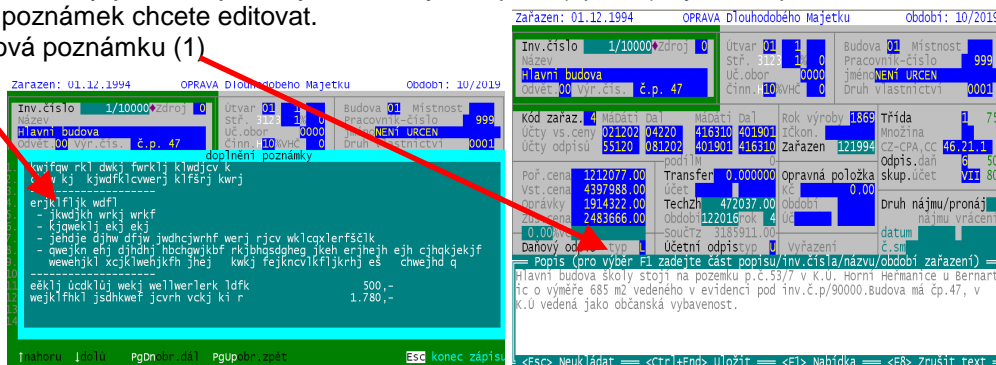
poznámek chcete editovat.
ová poznámku (1)

Zařazen: 01.12.1994 OPRAVA Dlouhodobého Majetku Období: 10/2019
Inv.číslo 1/10000 Zdroj 0
Název
Hlavní budova
Odvět. 00 Výr.čís. č.p. 47
Útvar 01 1
Stř. 3123 1 0
Uč.obor 0000
Činn. H10 AVHČ 0
Budova 01 Místnost
Pracovník-číslo 999
jméno NENÍ URČEN
Druh vlastnictví 0001
doplnění poznámky
kwjfqw rkl dwkj fwrklj klwdjcv k
kj kjwdfklcvwerj klfšrj kwrj
------------------
erjkfljk wdfl
- jkwdjkh wrkj wrkf
- kjqweklj ekj ekj
- jehdje djhw dfjw jwdhcjwrhf werj rjcv wklcqxlerfščlk
- qwejkn ehj djhdhj hbchqwjkbf rkjbhqsdgheg jkeh erjhejh ejh cjhqkjekjf
wewehjkl xcjklwehjkfh jhej kwkj fejkncvlkfljkrhj eš chwejhd q
--------------------
eěklj ůcdklůj wekj wellwerlerk ldfk 500,-
wejklfhkl jsdhkwef jcvrh vckj ki r 1.780,-
↑nahoru ↓dolů PgDn obr.dál PgUp obr.zpět Esc konec zápisu

Zařazen: 01.12.1994 OPRAVA Dlouhodobého Majetku Období: 10/2019
Inv.číslo 1/10000 Zdroj 0
Název
Hlavní budova
Odvět. 00 Výr.čís. č.p. 47
Útvar 01 1
Stř. 3123 1 0
Uč.obor 0000
Činn. H10 AVHČ 0
Budova 01 Místnost
Pracovník-číslo 999
jméno NENÍ URČEN
Druh vlastnictví 0001
Kód zařaz. 4 MáDáti Dal MáDáti Dal
Účty vs.ceny 021202 04220 416310 401901
Účty odpisů 55120 081202 401901 416310
Rok výroby 1869
IČkon.
Zařazen 121994
Třída 1 75
Množina
CZ-CPA,CC 46.21.1
Odpis.daň 6 50
skup.účet VII 80
Poř.cena 1212077.00
Vst.cena 4397988.00
Oprávky 1914322.00
Zůst.cena 2483666.00
0.00
Daňový odpis typ L
podílM 0
Transfer 0.000000
účet
TechZh 472037.00
Období 122016 rok 4
SoučTZ 3185911.00
Účetní odpis typ U
Opravná položka
Kč 0.00
Období
účet
Vyřazení
Druh nájmu/pronáj
nájmu vrácen
datum
č.sm
═ Popis (pro výběr F1 zadejte část popisu/čísla/názvu/období zařazení) ═
Hlavní budova školy stojí na pozemku p.č.53/7 v K.Ú. Horní Heřmanice u Bernart
ic o výměře 685 m2 vedeného v evidenci pod inv.č.p/90000.Budova má čp.47, v
K.Ú vedená jako občanská vybavenost.
═ <Esc> Neukládat ═ <Ctrl+End> Uložit ═ <F1> Nabídka ═ <F8> Zrušit text ═